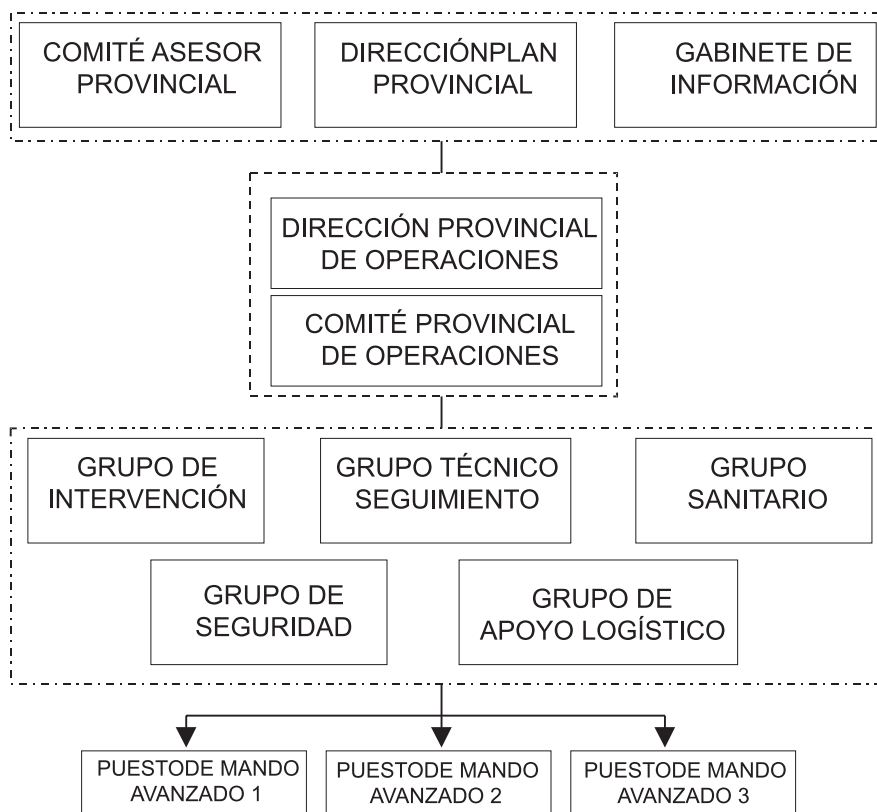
COMITÉ ASESOR PROVINCIAL

DIRECCIÓNPLAN PROVINCIAL

GABINETE DE INFORMACIÓN

DIRECCIÓN PROVINCIAL DE OPERACIONES

COMITÉ PROVINCIAL DE OPERACIONES

GRUPO DE INTERVENCIÓN

GRUPO TÉCNICO SEGUIMIENTO

GRUPO SANITARIO

GRUPO DE SEGURIDAD

GRUPO DE APOYO LOGÍSTICO

PUESTODE MANDO AVANZADO 1

PUESTODE MANDO AVANZADO 2

PUESTODE MANDO AVANZADO 3